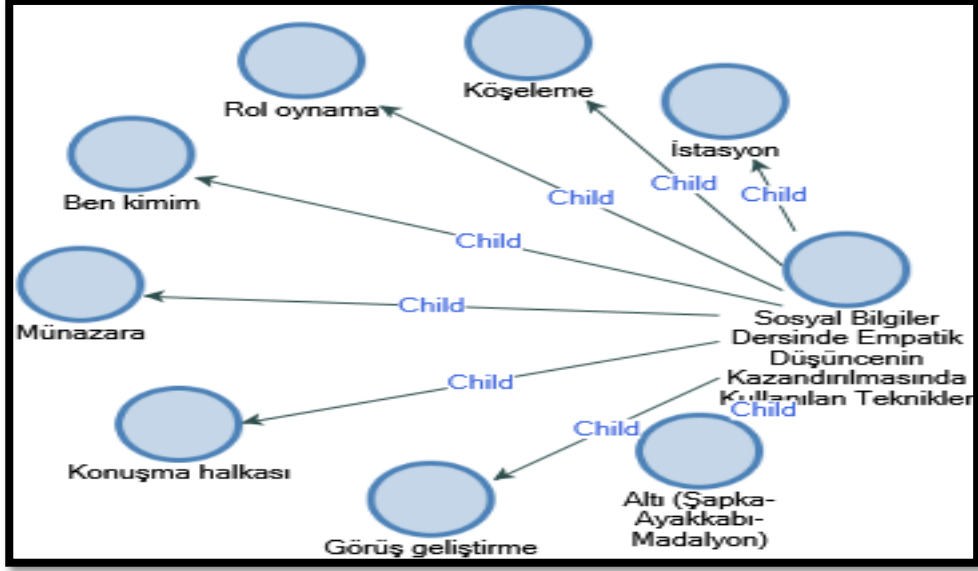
Köşeleme

Rol oynama

İstasyon

Ben kimim

Child

Child

Child

Child

Münazara

Child

Sosyal Bilgiler Dersinde Empatik Düşüncenin Kazandırılmasında Kullanılan Teknikler

Child

Child

Child

Konuşma halkası

Görüş geliştirme

Altı (Şapka-Ayakkabı-Madalyon)